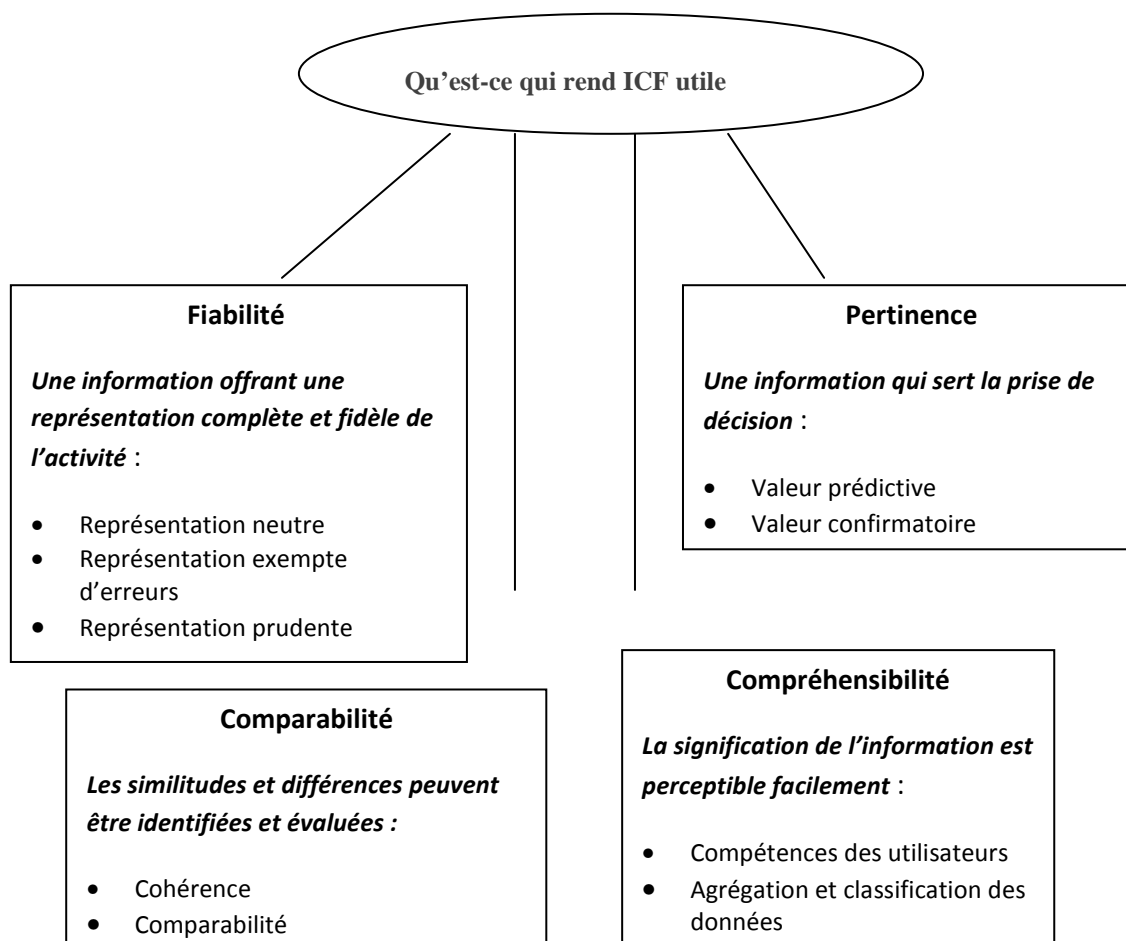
Qu'est-ce qui rend ICF utile

**Fiabilité**

*Une information offrant une représentation complète et fidèle de l'activité* :

- Représentation neutre
- Représentation exempte d'erreurs
- Représentation prudente

**Pertinence**

*Une information qui sert la prise de décision* :

- Valeur prédictive
- Valeur confirmatoire

**Comparabilité**

*Les similitudes et différences peuvent être identifiées et évaluées :*

- Cohérence
- Comparabilité

**Compréhensibilité**

*La signification de l'information est perceptible facilement* :

- Compétences des utilisateurs
- Agrégation et classification des données